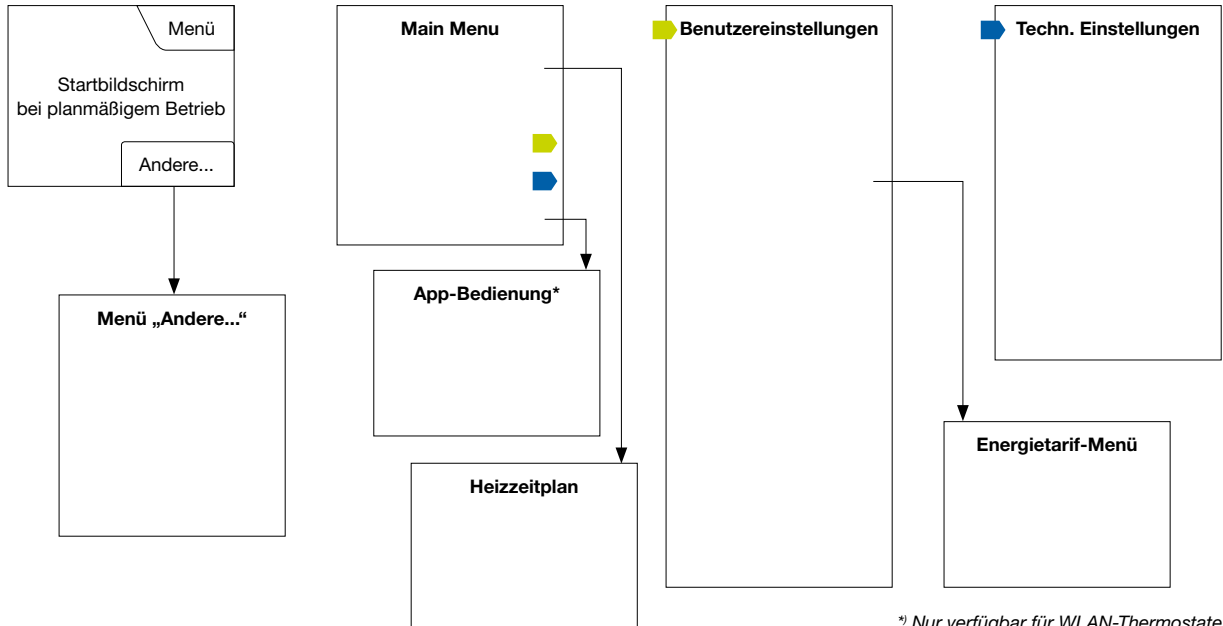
Menü

Startbildschirm bei planmäßigem Betrieb

Andere...

Menü „Andere...“

Main Menu

App-Bedienung*

Heizzeitplan

Benutzereinstellungen

Techn. Einstellungen

Energietarif-Menü

*) Nur verfügbar für WLAN-Thermostate